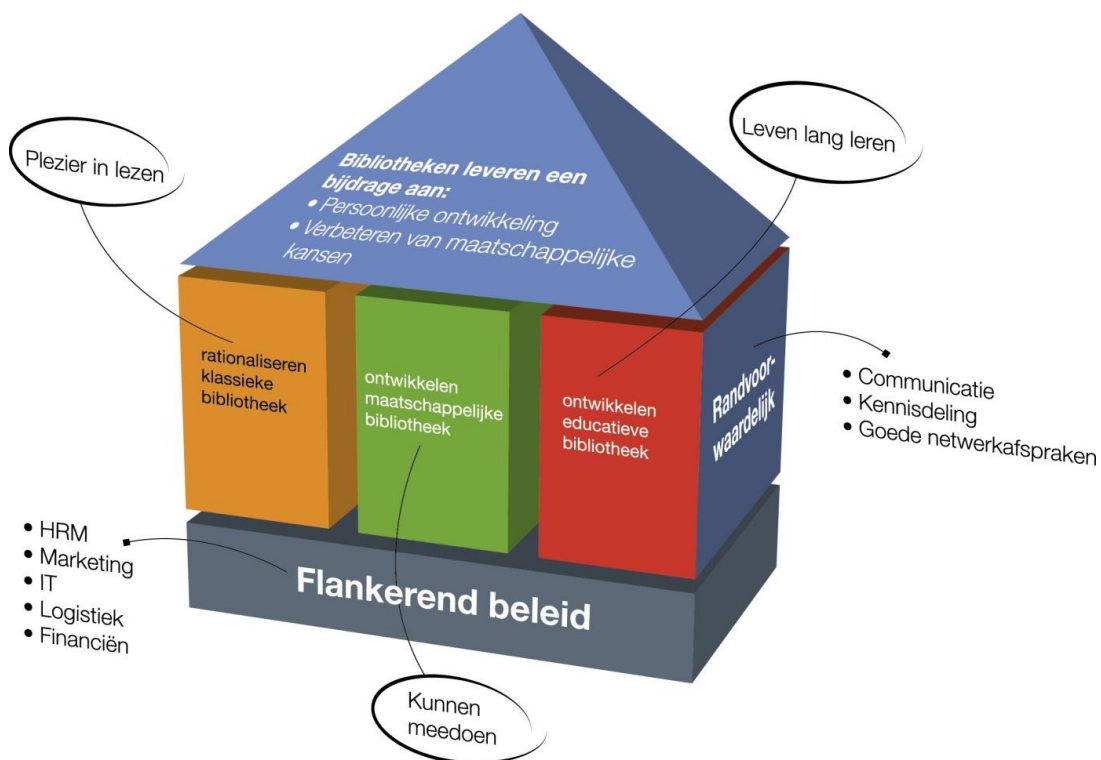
Bibliotheken leveren een bijdrage aan:
• Persoonlijke ontwikkeling
• Verbeteren van maatschappelijke kansen

Plezier in lezen

Leven lang leren

rationaliseren klassieke bibliotheek

ontwikkelen maatschappelijke bibliotheek

ontwikkelen educatieve bibliotheek

Randvoorwaardelijk

• Communicatie
• Kennisdeling
• Goede netwerkafspraken

• HRM
• Marketing
• IT
• Logistiek
• Financiën

Flankerend beleid

Kunnen meedoen